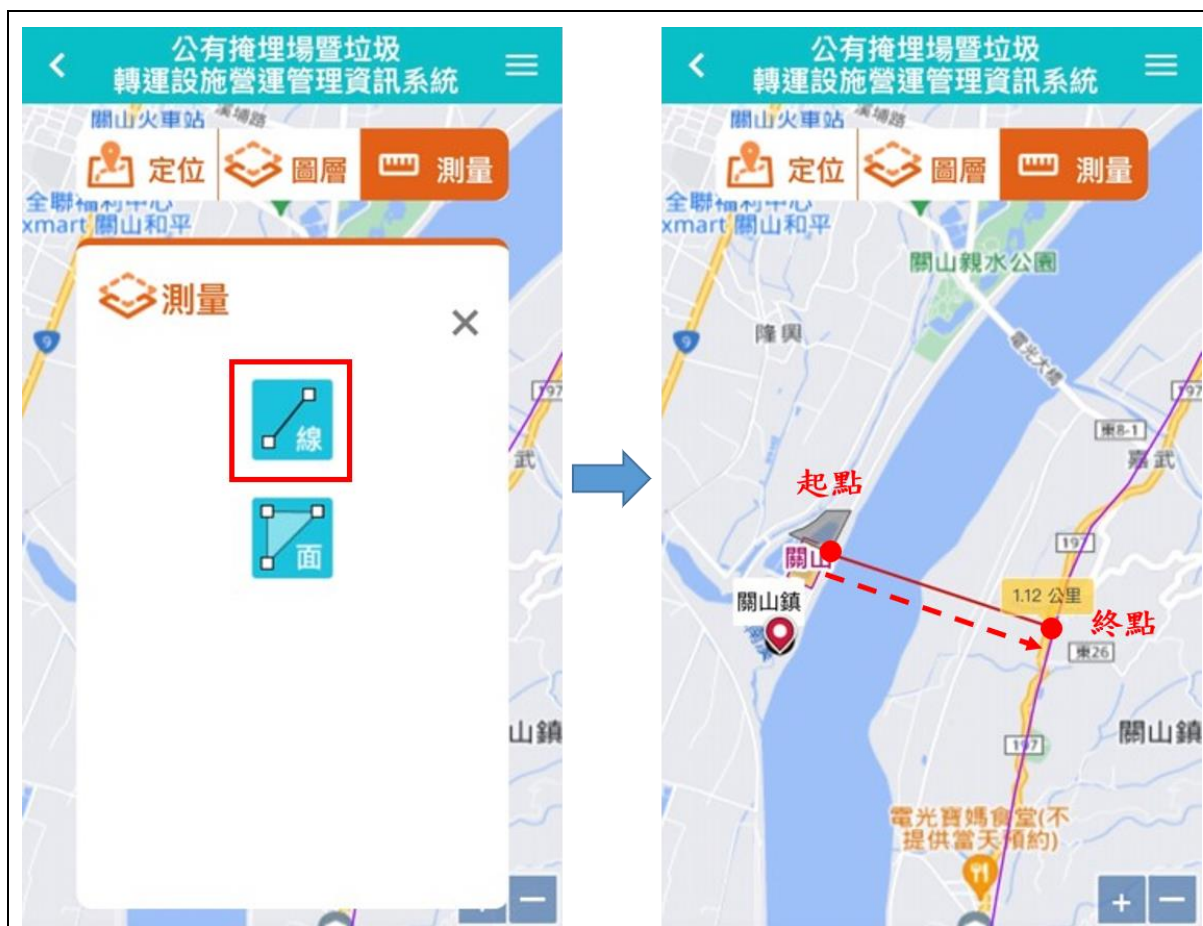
公有掩埋場暨垃圾轉運設施營運管理資訊系統

關山火車站

定位 圖層 測量

全聯福利中心
xmart 關山和平

測量

線

面

9

197

武

山鎮

公有掩埋場暨垃圾轉運設施營運管理資訊系統

關山火車站

定位 圖層 測量

全聯福利中心
xmart 關山和平

關山親水公園

隆興

電光大橋

9

197

東8-1

嘉武

起點

197

關山

1.12 公里

關山鎮

終點

東26

關山鎮

197

電光寶媽食堂(不提供當天預約)

+ −